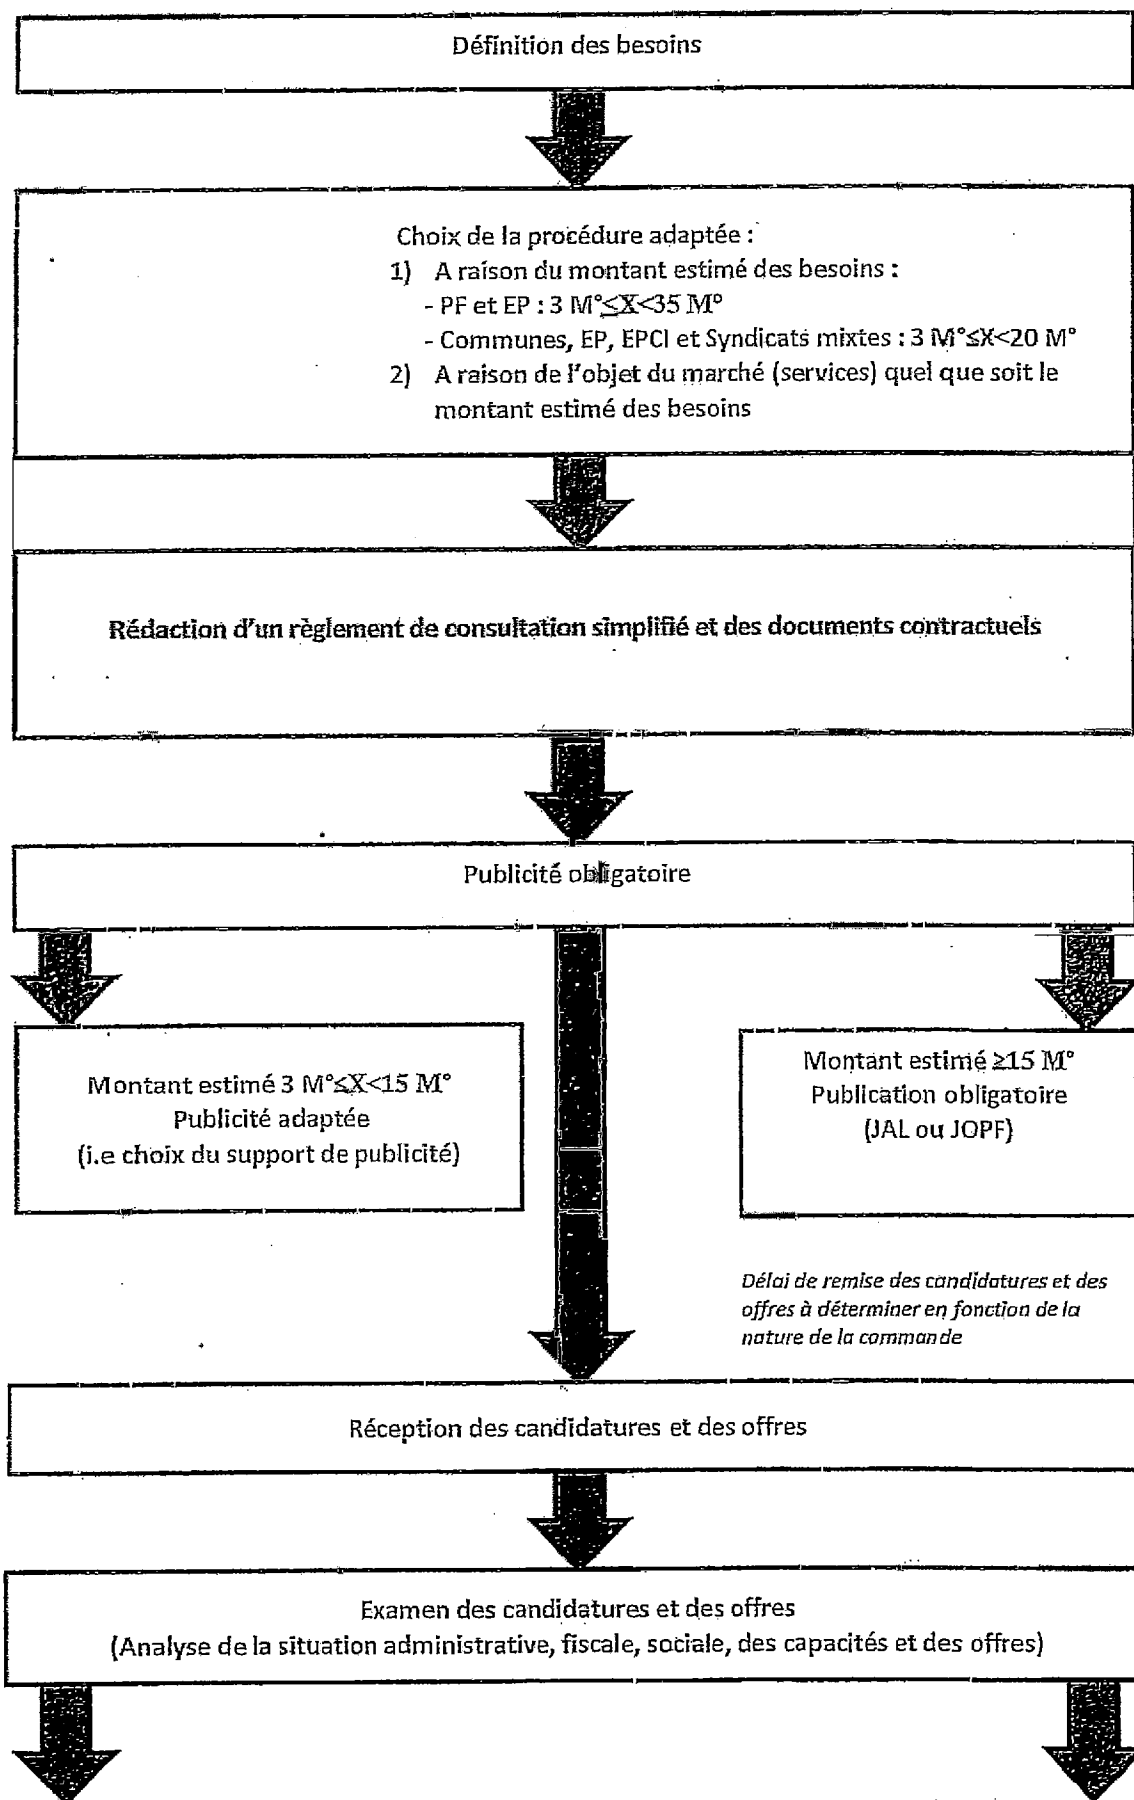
Définition des besoins

Choix de la procédure adaptée :
1) A raison du montant estimé des besoins :
- PF et EP : 3 M°≤X<35 M°
- Communes, EP, EPCI et Syndicats mixtes : 3 M°≤X<20 M°
2) A raison de l'objet du marché (services) quel que soit le montant estimé des besoins

Rédaction d'un règlement de consultation simplifié et des documents contractuels

Publicité obligatoire

Montant estimé 3 M°≤X<15 M°
Publicité adaptée
(i.e choix du support de publicité)

Montant estimé ≥15 M°
Publication obligatoire
(JAL ou JOPF)

Délai de remise des candidatures et des offres à déterminer en fonction de la nature de la commande

Réception des candidatures et des offres

Examen des candidatures et des offres
(Analyse de la situation administrative, fiscale, sociale, des capacités et des offres)